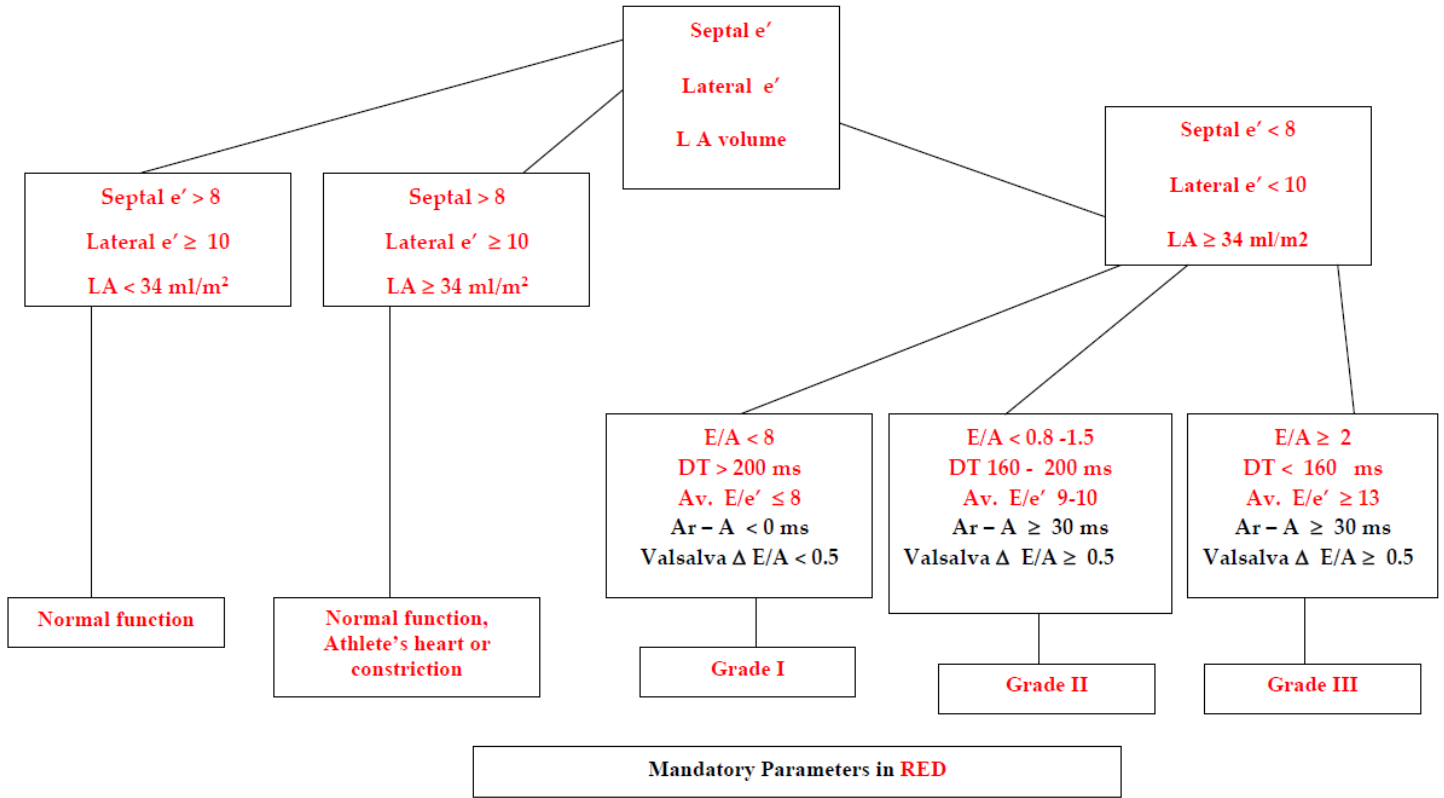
Septal e′

Lateral e′

L A volume

Septal e′ > 8

Lateral e′ ≥ 10

LA < 34 ml/m²

Septal > 8

Lateral e′ ≥ 10

LA ≥ 34 ml/m²

Septal e′ < 8

Lateral e′ < 10

LA ≥ 34 ml/m2

Normal function

Normal function, Athlete's heart or constriction

E/A < 8
DT > 200 ms
Av. E/e′ ≤ 8
Ar – A < 0 ms
Valsalva Δ E/A < 0.5

Grade I

E/A < 0.8 -1.5
DT 160 - 200 ms
Av. E/e′ 9-10
Ar – A ≥ 30 ms
Valsalva Δ E/A ≥ 0.5

Grade II

E/A ≥ 2
DT < 160 ms
Av. E/e′ ≥ 13
Ar – A ≥ 30 ms
Valsalva Δ E/A ≥ 0.5

Grade III

Mandatory Parameters in RED